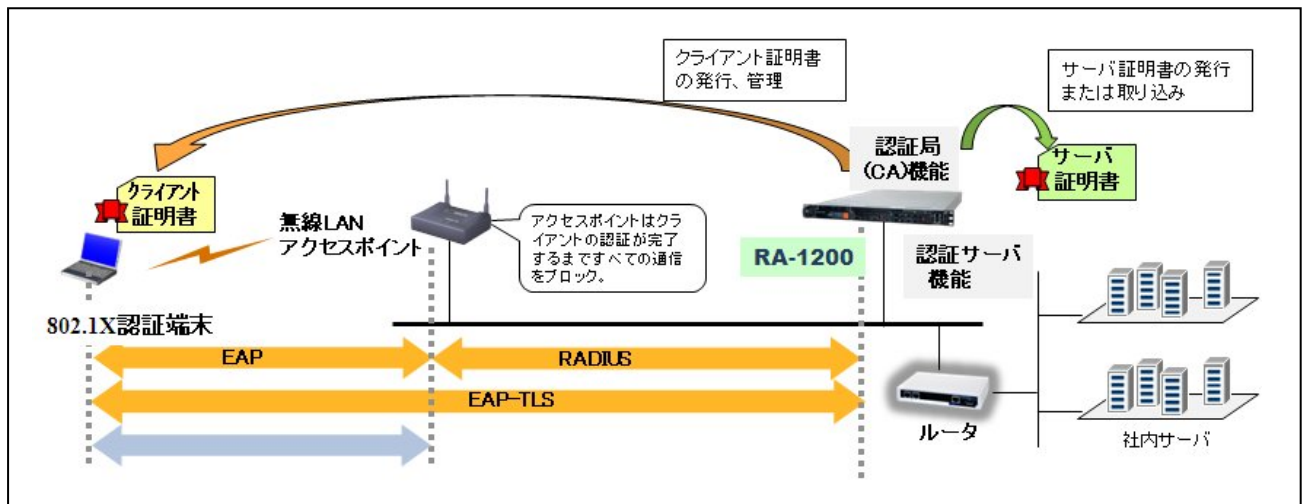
クライアント証明書の発行、管理

サーバ証明書の発行または取り込み

認証局(CA)機能

サーバ証明書

クライアント証明書

無線LANアクセスポイント

アクセスポイントはクライアントの認証が完了するまですべての通信をブロック。

RA-1200

認証サーバ機能

802.1X認証端末

EAP

RADIUS

EAP-TLS

ルータ

社内サーバ